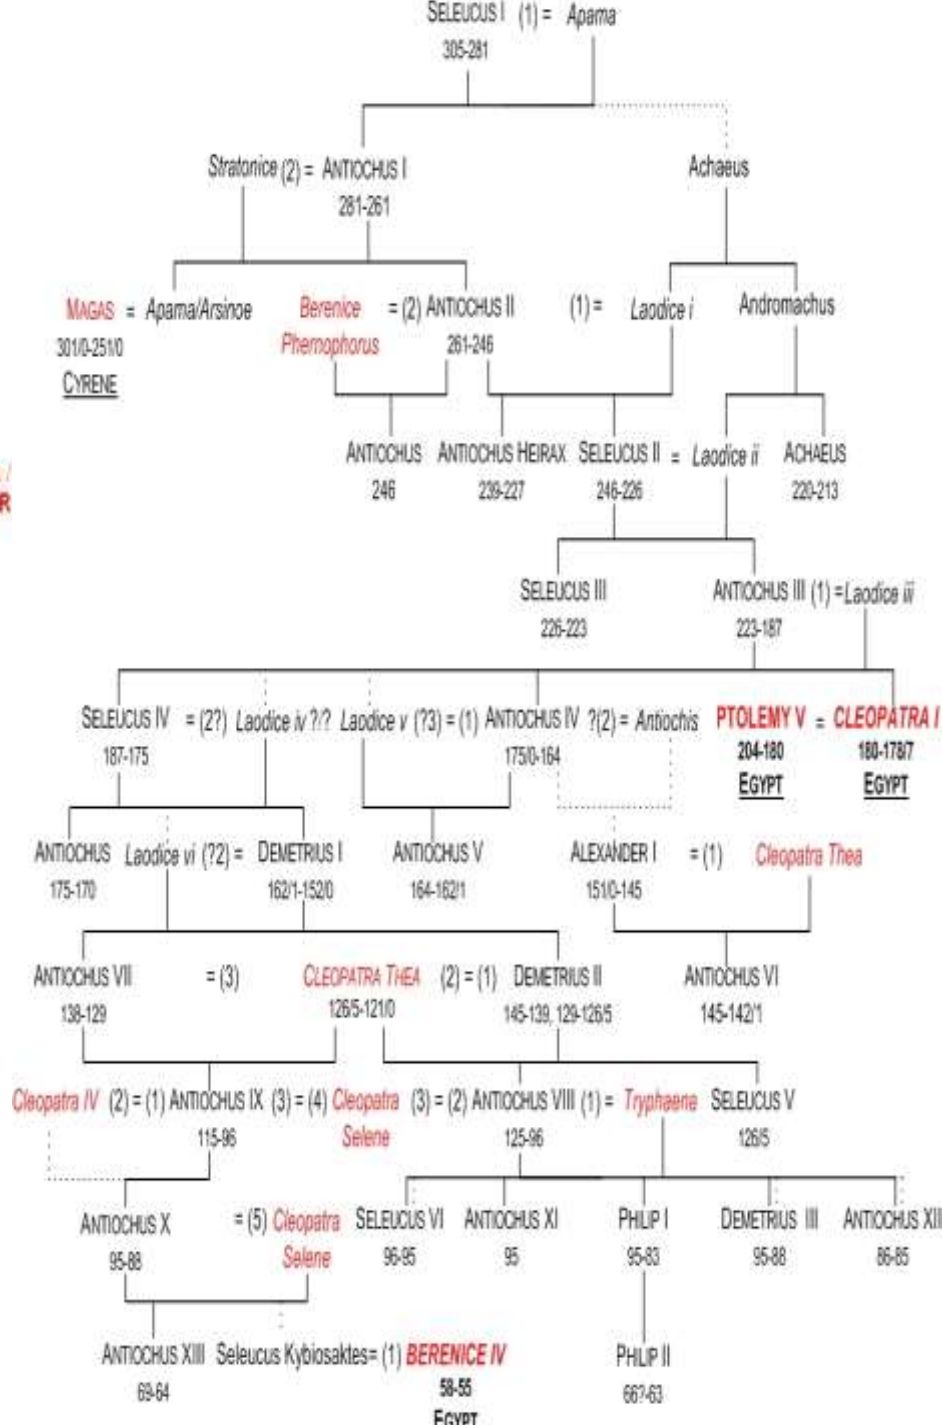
SELEUCUS I (1) = Apama
305-281

Stratonice (2) = ANTIOCHUS I
281-261

Achaeus

MAGAS = Apama/Arsinoe
301/0-251/0
CYRENE

Berenice Phernophorus = (2) ANTIOCHUS II
261-246

(1) = Laodice i

Andromachus

ANTIOCHUS
246

ANTIOCHUS HEIRAX
239-227

SELEUCUS II = Laodice ii
246-226

ACHAEUS
220-213

SELEUCUS III
226-223

ANTIOCHUS III (1) = Laodice iii
223-187

SELEUCUS IV = (2?) Laodice iv ?/? Laodice v (?3) = (1) ANTIOCHUS IV ?(2) = Antiochis
187-175
175/0-164

PTOLEMY V = CLEOPATRA I
204-180
EGYPT
180-178/7
EGYPT

ANTIOCHUS
175-170

Laodice vi (?2) = DEMETRIUS I
162/1-152/0

ANTIOCHUS V
164-162/1

ALEXANDER I = (1) Cleopatra Thea
151/0-145

ANTIOCHUS VII = (3) CLEOPATRA THEA (2) = (1) DEMETRIUS II
138-129
126/5-121/0
145-139, 129-126/5

ANTIOCHUS VI
145-142/1

Cleopatra IV (2) = (1) ANTIOCHUS IX (3) = (4) Cleopatra Selene (3) = (2) ANTIOCHUS VIII (1) = Tryphaene
115-96
125-96

SELEUCUS V
126/5

ANTIOCHUS X = (5) Cleopatra Selene
95-88

SELEUCUS VI
96-95

ANTIOCHUS XI
95

PHILIP I
95-83

DEMETRIUS III
95-88

ANTIOCHUS XII
86-85

ANTIOCHUS XIII
69-64

Seleucus Kybiosaktes= (1) BERENICE IV
58-55
EGYPT

PHILIP II
66?-63